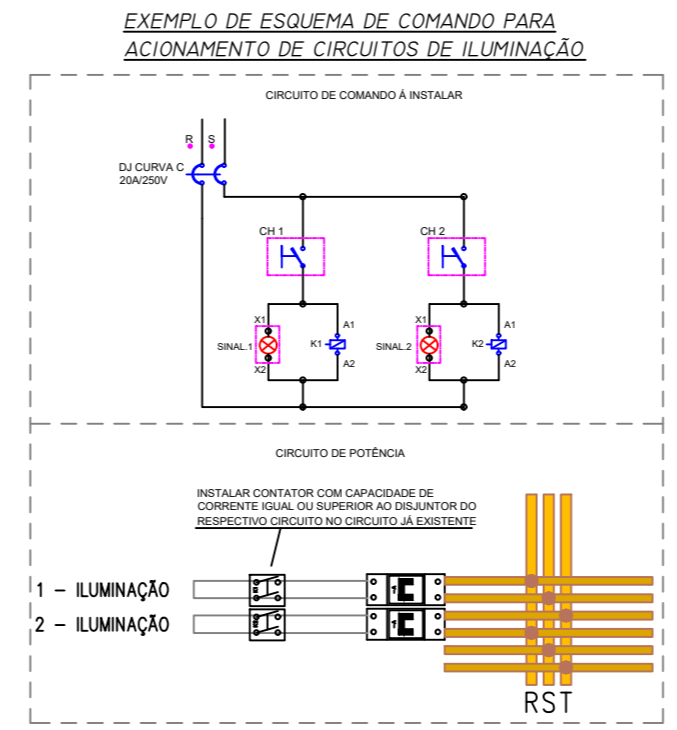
EXEMPLO DE ESQUEMA DE COMANDO PARA ACIONAMENTO DE CIRCUITOS DE ILUMINAÇÃO

CIRCUITO DE COMANDO À INSTALAR

R S

DJ CURVA C 20A/250V

CH 1

CH 2

X1

SINAL.1

X2

A1

K1

A2

X1

SINAL.2

X2

A1

K2

A2

CIRCUITO DE POTÊNCIA

INSTALAR CONTATOR COM CAPACIDADE DE CORRENTE IGUAL OU SUPERIOR AO DISJUNTOR DO RESPECTIVO CIRCUITO NO CIRCUITO JÁ EXISTENTE

1 – ILUMINAÇÃO

2 – ILUMINAÇÃO

RST